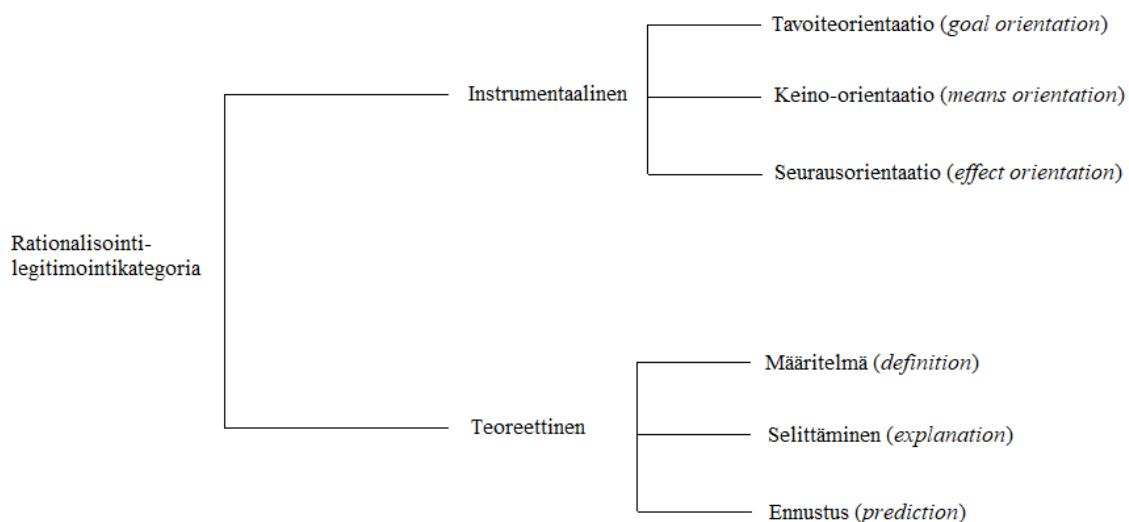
Rationalisointi-legitimointikategoria

Instrumentaalinen

Tavoiteorientaatio (*goal orientation*)

Keino-orientaatio (*means orientation*)

Seurausorientaatio (*effect orientation*)

Teoreettinen

Määritelmä (*definition*)

Selittäminen (*explanation*)

Ennustus (*prediction*)